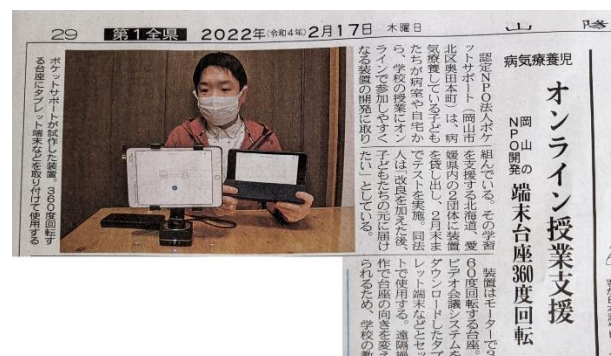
29 第1全県 2022年(令和4年)2月17日 木曜日 山 陽

病気療養児

オンライン授業支援

岡山NPO開発

端末台座360度回転

認定NPO法人ポケットサポート(岡山市北区奥田本町)は、病気療養している子どもたちが病室や自宅からも、学校の授業にオンラインで参加しやすくなる装置の開発に取り組んでいる。その学習を支援する北海道、愛媛県内の2団体に装置を貸し出し、2月末までテストを実施。同法人は「改良を加えた後、子どもたちの元に届けたい」としている。

装置はモーターで360度回転する台座。ビデオ会議システムをダウンロードしたタブレット端末などとセットで使用する。遠隔操作で台座の向きを変えられるため、学校の教

ポケットサポートが試作した装置。360度回転する台座にタブレット端末などを取り付けて使用する